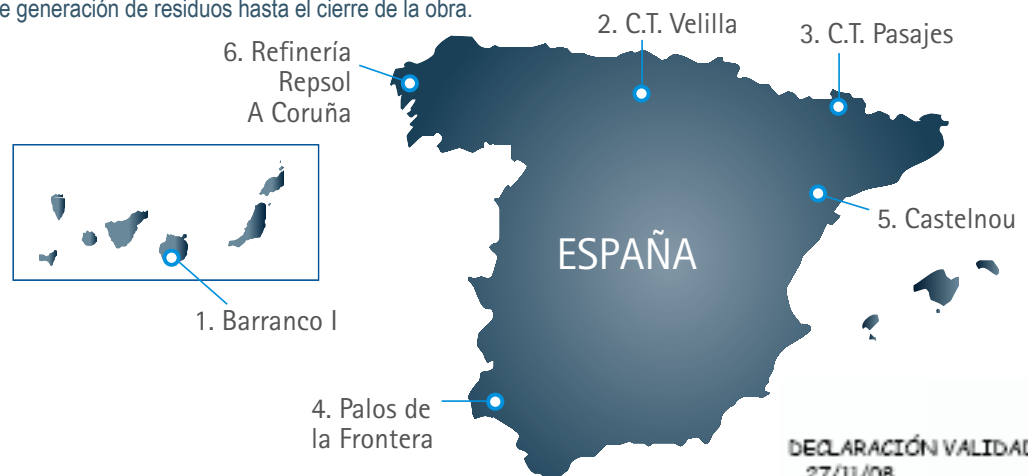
e generación de residuos hasta el cierre de la obra.

6. Refinería Repsol A Coruña

2. C.T. Velilla

3. C.T. Pasajes

5. Castelnou

ESPAÑA

1. Barranco I

4. Palos de la Frontera

DECLARACIÓN VALIDAD
27/11/08